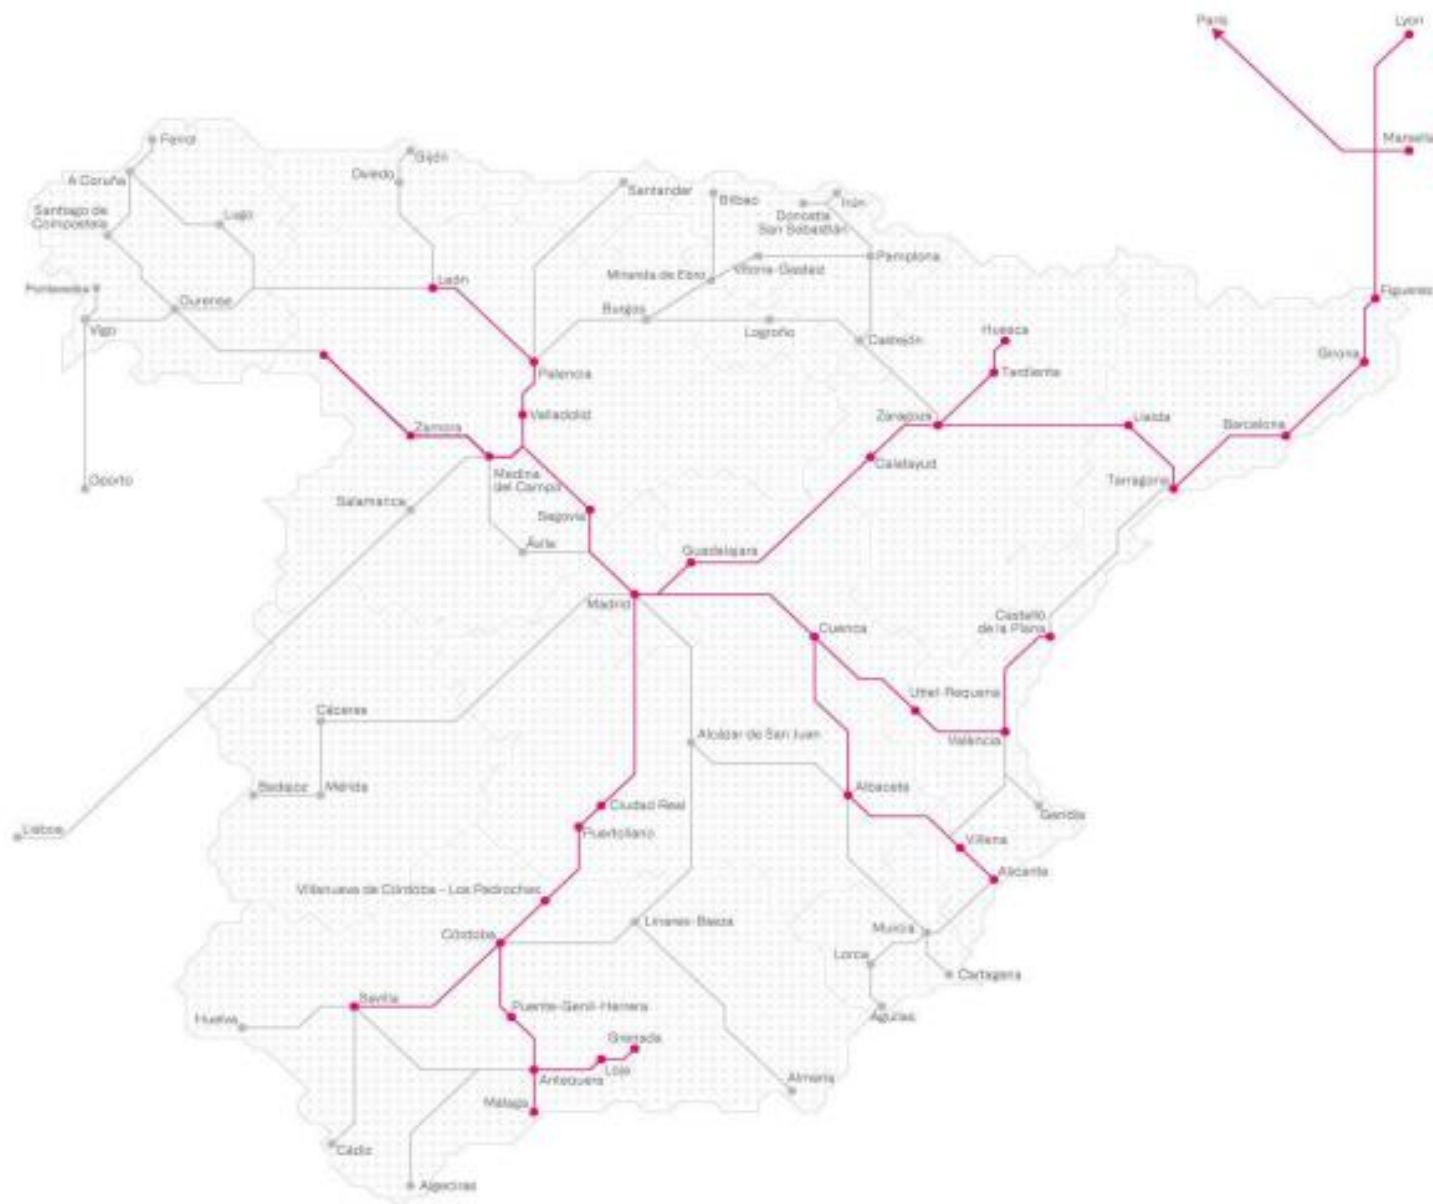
París
Lyon
Marsella
Ferrol
Gijón
A Coruña
Oviedo
Santander
Bilbao
Irún
Donostia San Sebastián
Santiago de Compostela
Lugo
Miranda de Ebro
Vitoria-Gasteiz
Pamplona
León
Pontevedra
Ourense
Burgos
Figueres
Vigo
Logroño
Castejón
Huesca
Palencia
Tardienta
Girona
Valladolid
Zaragoza
Lleida
Zamora
Barcelona
Medina del Campo
Calatayud
Oporto
Tarragona
Salamanca
Segovia
Ávila
Guadalajara
Madrid
Castelló de la Plana
Cuenca
Utiel-Requena
Cáceres
Valencia
Alcázar de San Juan
Badajoz
Mérida
Albacete
Gandía
Lisboa
Ciudad Real
Villena
Puertollano
Alicante
Villanueva de Córdoba - Los Pedroches
Linares-Baeza
Córdoba
Murcia
Lorca
Cartagena
Sevilla
Puente-Genil-Herrera
Huelva
Águilas
Granada
Loja
Antequera
Almería
Málaga
Cádiz
Algeciras